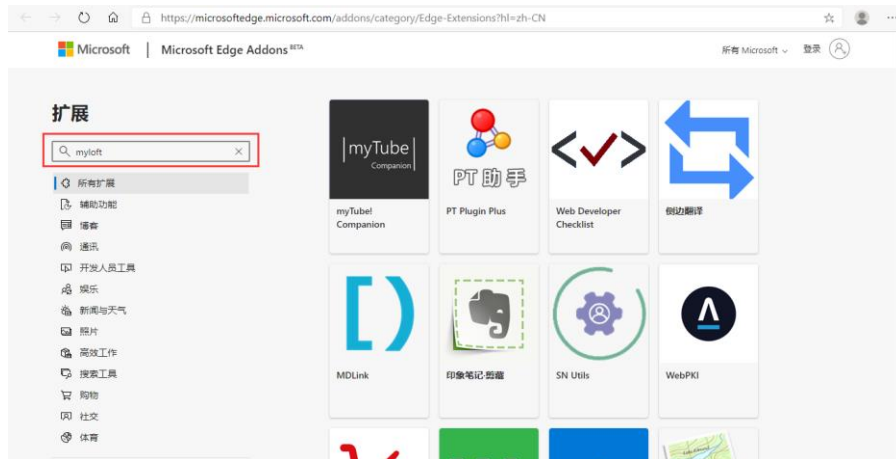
https://microsoftedge.microsoft.com/addons/category/Edge-Extensions?hl=zh-CN

Microsoft | Microsoft Edge Addons BETA

所有 Microsoft ⌄ 登录

扩展

myloft

所有扩展
辅助功能
博客
通讯
开发人员工具
娱乐
新闻与天气
照片
高效工作
搜索工具
购物
社交
体育

myTube Companion

myTube! Companion

PT 助手

PT Plugin Plus

Web Developer Checklist

侧边翻译

MDLink

印象笔记·剪藏

SN Utils

WebPKI